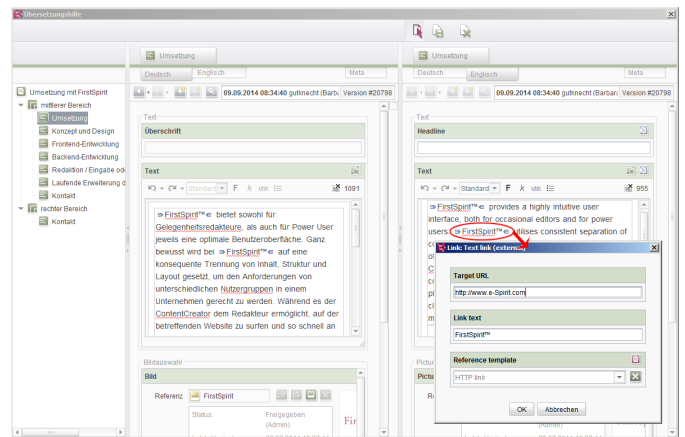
Übersetzungshilfe

Umsetzung mit FirstSpirit
mittlerer Bereich
Umsetzung
Konzept und Design
Frontend-Entwicklung
Backend-Entwicklung
Redaktion / Eingabe od
Laufende Erweiterung d
Kontakt
rechter Bereich
Kontakt

Umsetzung
Deutsch
Englisch
Meta
09.09.2014 08:34:40 gutknecht (Barbar
Version #20798
Text
Überschrift
Text
Standard
F
K
1091
⇒FirstSpirit™⇐ bietet sowohl für Gelegenheitsredakteure, als auch für Power User jeweils eine optimale Benutzeroberfläche. Ganz bewusst wird bei ⇒FirstSpirit™⇐ auf eine konsequente Trennung von Inhalt, Struktur und Layout gesetzt, um den Anforderungen von unterschiedlichen Nutzergruppen in einem Unternehmen gerecht zu werden. Während es der ContentCreator dem Redakteur ermöglicht, auf der betreffenden Website zu surfen und so schnell an
Bildauswahl
Bild
Referenz
FirstSpirit
Status:
Freigegeben (Admin)

Umsetzung
Deutsch
Englisch
Meta
09.09.2014 08:34:40 gutknecht (Barbar
Version #20798
Text
Headline
Text
Standard
F
K
955
⇒FirstSpirit™⇐ provides a highly intuitive user interface, both for occasional editors and for power users. ⇒FirstSpirit™⇐ utilises consistent separation of
Pictur
Pictu

Link: Text link (external)
Target URL
http://www.e-Spirit.com
Link text
FirstSpirit™
Reference template
HTTP link
OK
Abbrechen